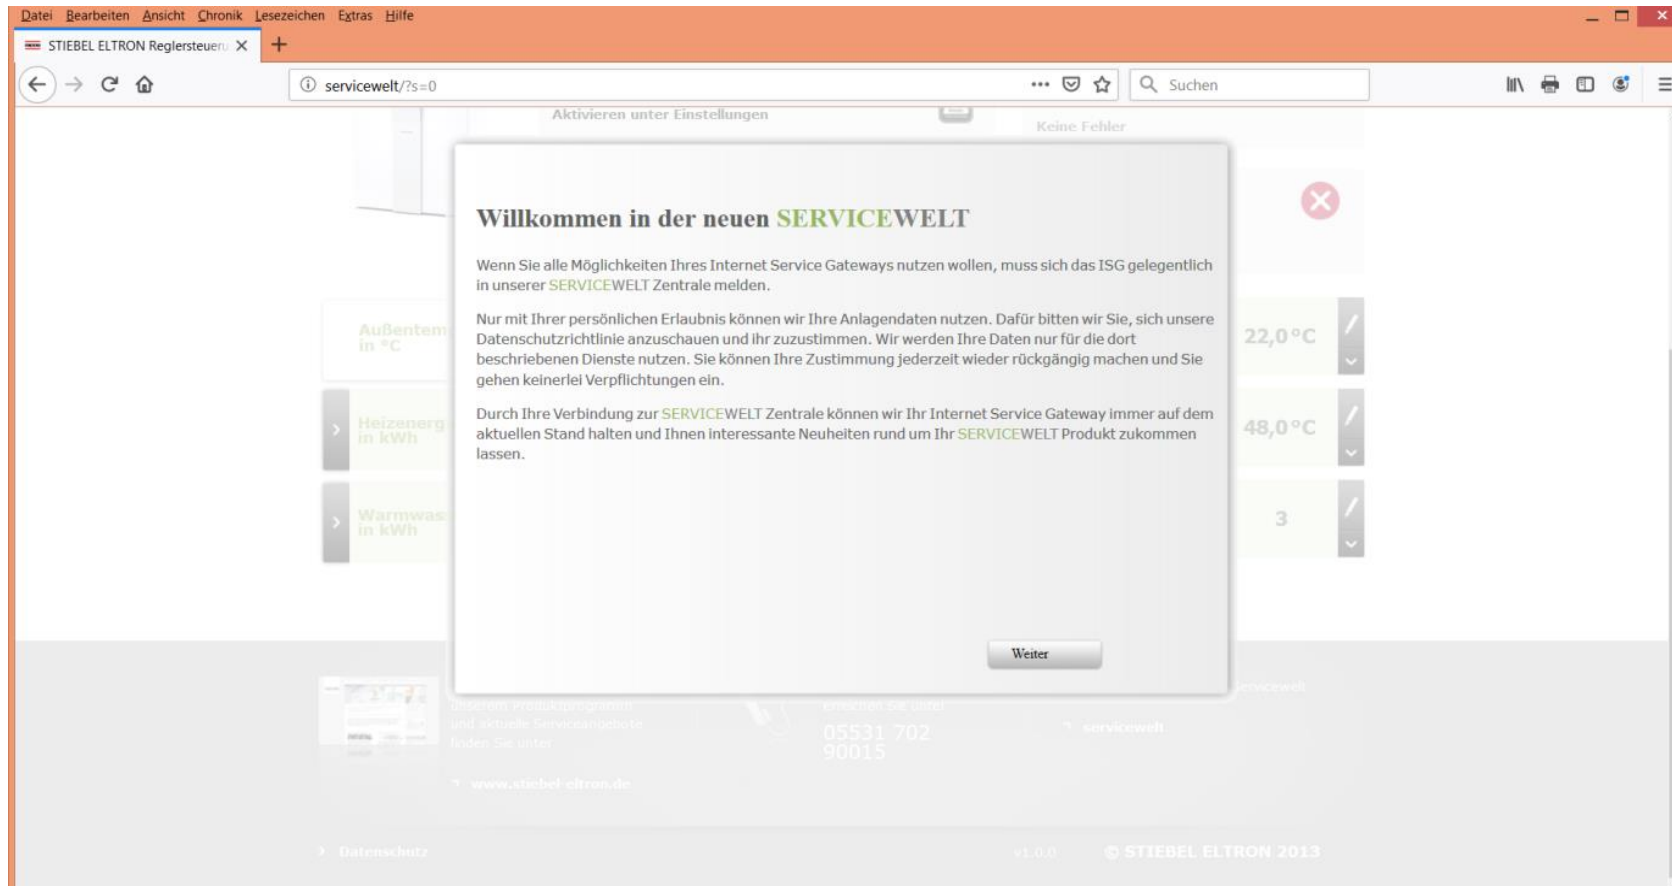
Datei Bearbeiten Ansicht Chronik Lesezeichen Extras Hilfe

STIEBEL ELTRON Reglersteueru

servicewelt/?s=0

Suchen

Aktivieren unter Einstellungen

Keine Fehler

Willkommen in der neuen SERVICEWELT

Wenn Sie alle Möglichkeiten Ihres Internet Service Gateways nutzen wollen, muss sich das ISG gelegentlich in unserer SERVICEWELT Zentrale melden.

Nur mit Ihrer persönlichen Erlaubnis können wir Ihre Anlagendaten nutzen. Dafür bitten wir Sie, sich unsere Datenschutzrichtlinie anzuschauen und ihr zuzustimmen. Wir werden Ihre Daten nur für die dort beschriebenen Dienste nutzen. Sie können Ihre Zustimmung jederzeit wieder rückgängig machen und Sie gehen keinerlei Verpflichtungen ein.

Durch Ihre Verbindung zur SERVICEWELT Zentrale können wir Ihr Internet Service Gateway immer auf dem aktuellen Stand halten und Ihnen interessante Neuheiten rund um Ihr SERVICEWELT Produkt zukommen lassen.

Weiter

Außentem in °C

22,0°C

Heizenerg in kWh

48,0°C

Warmwas in kWh

3

unserem Produktprogramm und aktuelle Serviceangebote finden Sie unter

www.stiebel-eltron.de

erreichen Sie unter

05531 702 90015

servicewelt

servicewelt

Datenschutz

v1.0.0

© STIEBEL ELTRON 2013